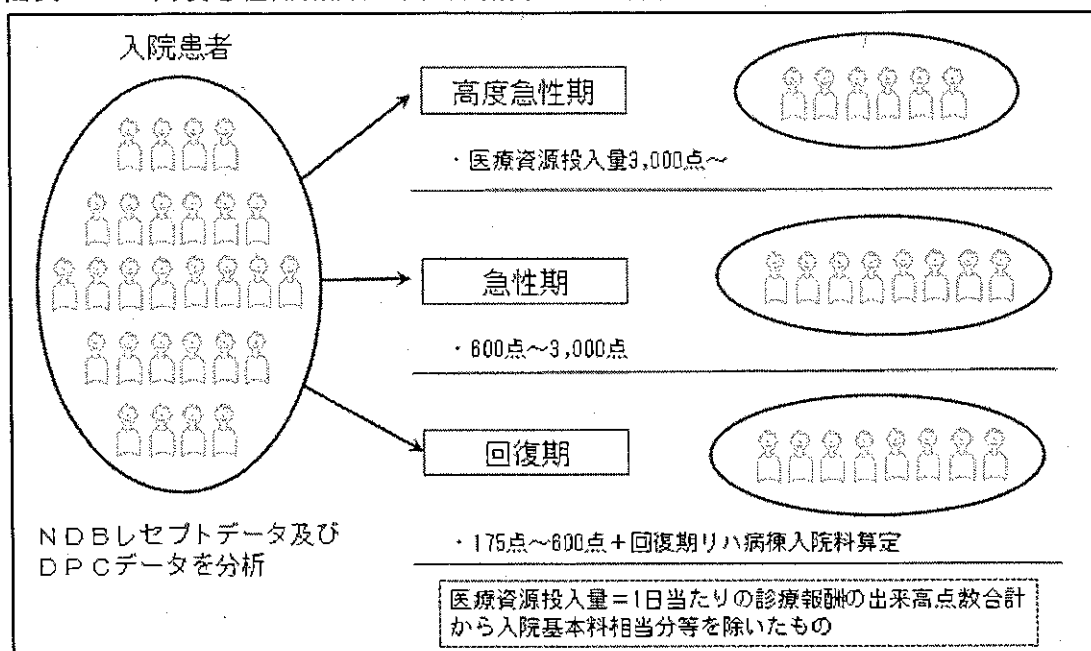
入院患者

高度急性期

・医療資源投入量3,000点～

急性期

・600点～3,000点

回復期

NDBレセプトデータ及び DPCデータを分析

・175点～600点＋回復期リハ病棟入院料算定

医療資源投入量＝1日当たりの診療報酬の出来高点数合計から入院基本料相当分等を除いたもの